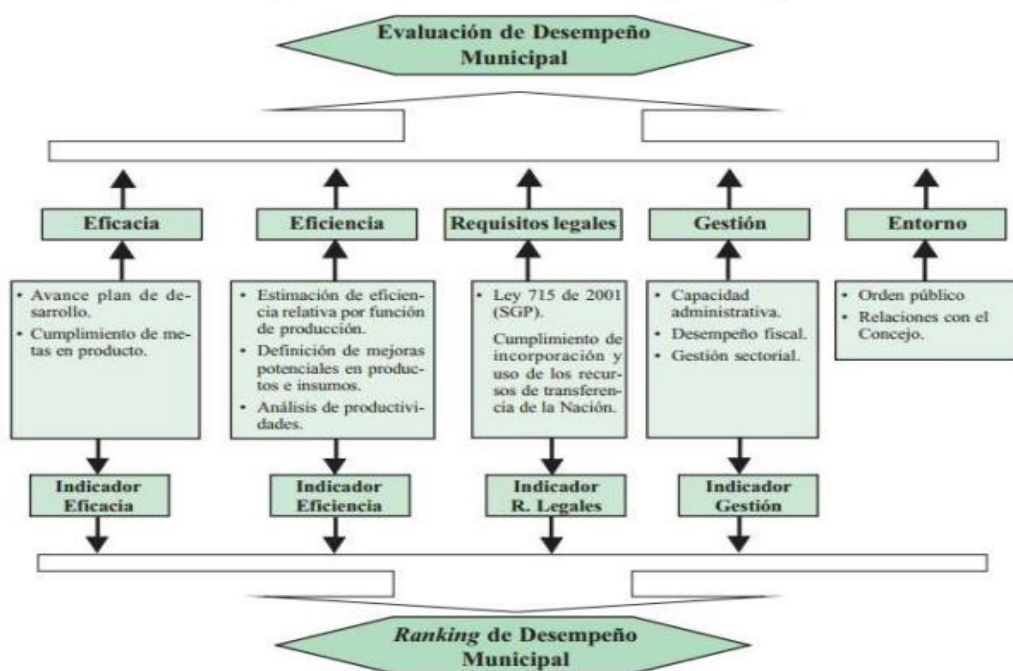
Evaluación de Desempeño Municipal

Eficacia

• Avance plan de desarrollo.
• Cumplimiento de metas en producto.

Indicador Eficacia

Eficiencia

• Estimación de eficiencia relativa por función de producción.
• Definición de mejoras potenciales en productos e insumos.
• Análisis de productividades.

Indicador Eficiencia

Requisitos legales

• Ley 715 de 2001 (SGP).
Cumplimiento de incorporación y uso de los recursos de transferencia de la Nación.

Indicador R. Legales

Gestión

• Capacidad administrativa.
• Desempeño fiscal.
• Gestión sectorial.

Indicador Gestión

Entorno

• Orden público
• Relaciones con el Concejo.

*Ranking* de Desempeño Municipal